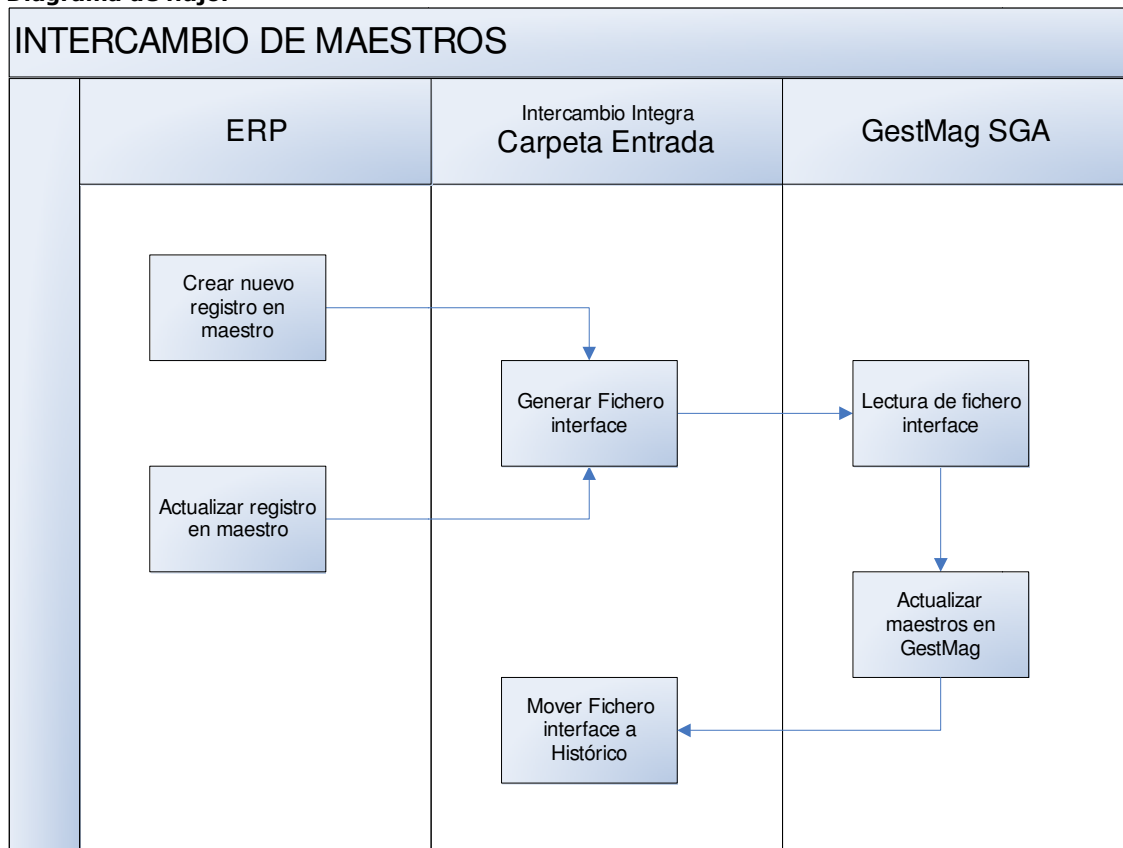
Diagrama de flujo:

INTERCAMBIO DE MAESTROS

ERP

Intercambio Integra
Carpeta Entrada

GestMag SGA

Crear nuevo registro en maestro

Generar Fichero interface

Lectura de fichero interface

Actualizar registro en maestro

Actualizar maestros en GestMag

Mover Fichero interface a Histórico